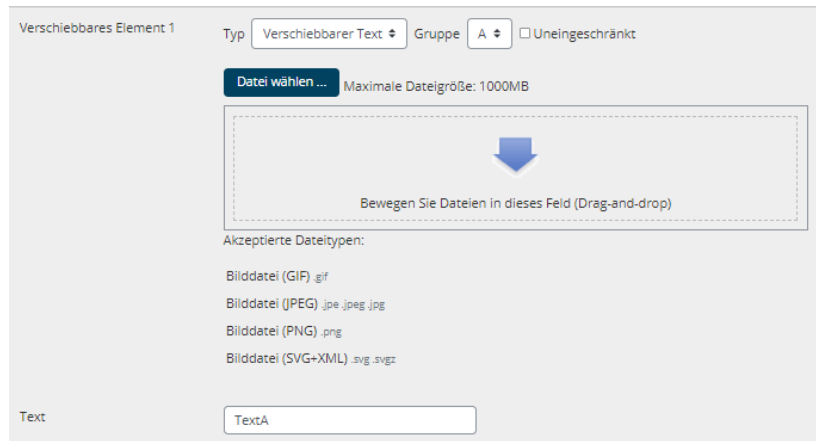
Verschiebbares Element 1

Typ Verschiebbarer Text ⇕ Gruppe A ⇕ ☐ Uneingeschränkt

Datei wählen ... Maximale Dateigröße: 1000MB

Bewegen Sie Dateien in dieses Feld (Drag-and-drop)

Akzeptierte Dateitypen:

Bilddatei (GIF) .gif

Bilddatei (JPEG) .jpe .jpeg .jpg

Bilddatei (PNG) .png

Bilddatei (SVG+XML) .svg .svgz

Text

TextA